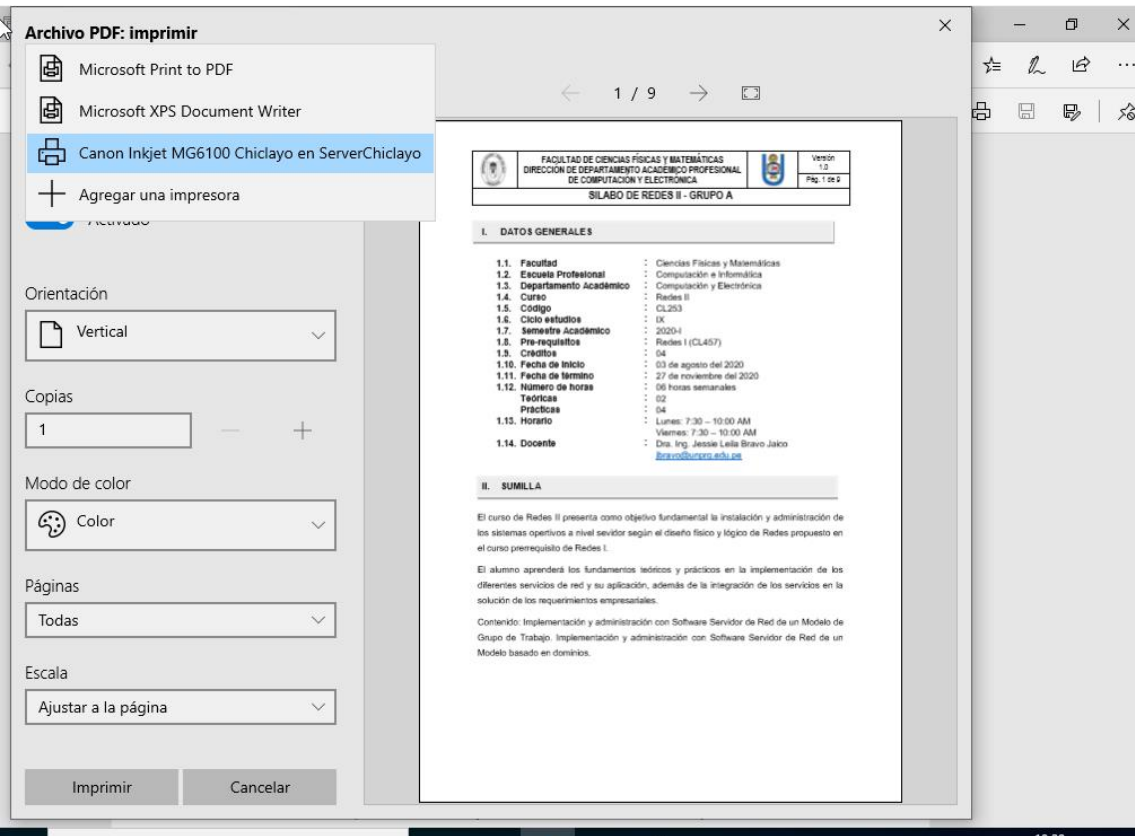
Archivo PDF: imprimir

Microsoft Print to PDF

Microsoft XPS Document Writer

Canon Inkjet MG6100 Chiclayo en ServerChiclayo

Agregar una impresora

Activado

Orientación

Vertical

Copias

1

Modo de color

Color

Páginas

Todas

Escala

Ajustar a la página

Imprimir

Cancelar

1 / 9

| FACULTAD DE CIENCIAS FÍSICAS Y MATEMÁTICAS DIRECCIÓN DE DEPARTAMENTO ACADÉMICO PROFESIONAL DE COMPUTACIÓN Y ELECTRÓNICA | Versión 1.0 Pág. 1 de 9 |
|---|---|
| SILABO DE REDES II - GRUPO A | |

I. DATOS GENERALES

1.1. Facultad : Ciencias Físicas y Matemáticas
1.2. Escuela Profesional : Computación e Informática
1.3. Departamento Académico : Computación y Electrónica
1.4. Curso : Redes II
1.5. Código : CL253
1.6. Ciclo estudios : IX
1.7. Semestre Académico : 2020-I
1.8. Pre-requisitos : Redes I (CL457)
1.9. Créditos : 04
1.10. Fecha de inicio : 03 de agosto del 2020
1.11. Fecha de término : 27 de noviembre del 2020
1.12. Número de horas : 06 horas semanales
Teóricas : 02
Prácticas : 04
1.13. Horario : Lunes: 7:30 – 10:00 AM
Viernes: 7:30 – 10:00 AM
1.14. Docente : Dra. Ing. Jessie Leila Bravo Jaico
jbravo@unprg.edu.pe

II. SUMILLA

El curso de Redes II presenta como objetivo fundamental la instalación y administración de los sistemas opertivos a nivel sevidor según el diseño físico y lógico de Redes propuesto en el curso prerrequisito de Redes I.

El alumno aprenderá los fundamentos teóricos y prácticos en la implementación de los diferentes servicios de red y su aplicación, además de la integración de los servicios en la solución de los requerimientos empresariales.

Contenido: Implementación y administración con Software Servidor de Red de un Modelo de Grupo de Trabajo. Implementación y administración con Software Servidor de Red de un Modelo basado en dominios.